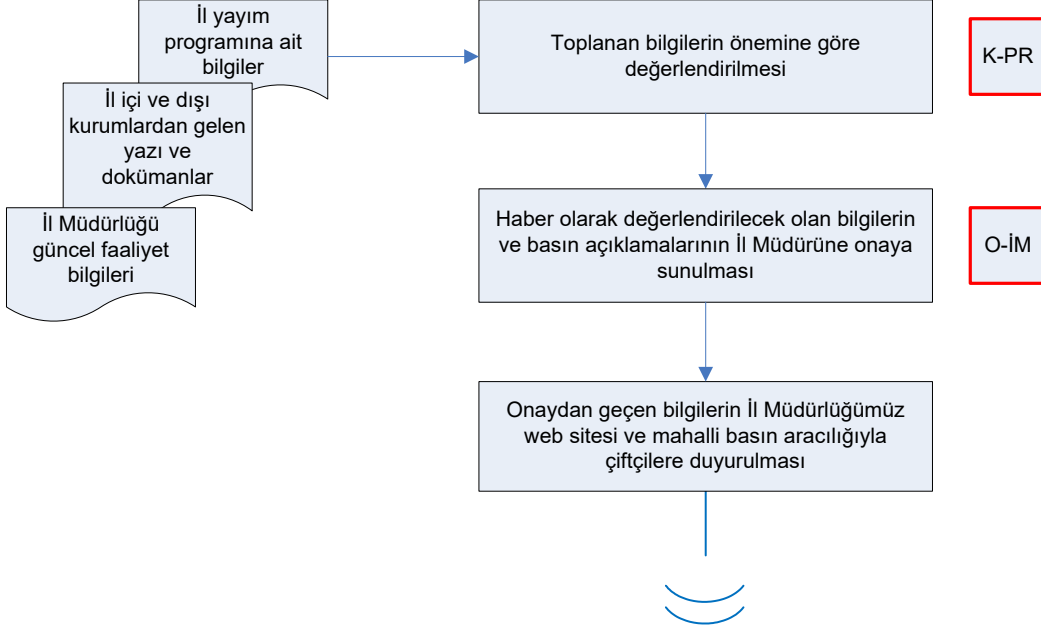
İl yayım programına ait bilgiler

İl içi ve dışı kurumlardan gelen yazı ve dokümanlar

İl Müdürlüğü güncel faaliyet bilgileri

Toplanan bilgilerin önemine göre değerlendirilmesi

K-PR

Haber olarak değerlendirilecek olan bilgilerin ve basın açıklamalarının İl Müdürüne onaya sunulması

O-İM

Onaydan geçen bilgilerin İl Müdürlüğümüz web sitesi ve mahalli basın aracılığıyla çiftçilere duyurulması